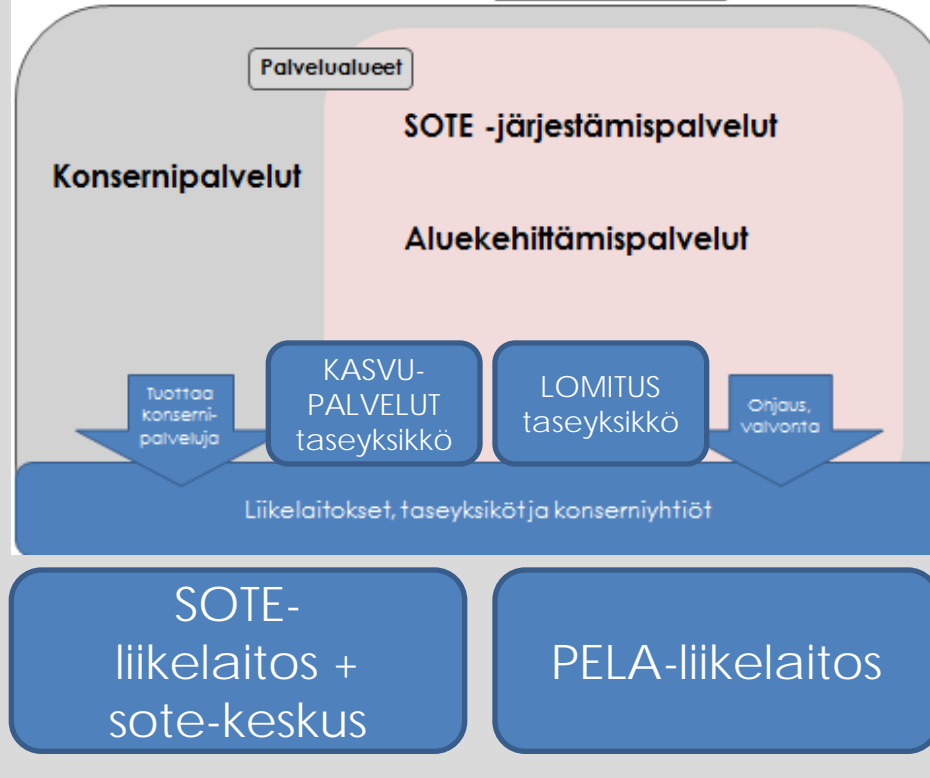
Palvelualueet

SOTE -järjestämispalvelut

Konsernipalvelut

Aluekehittämispalvelut

Tuottaa konsernipalveluja

KASVU-PALVELUT taseyksikkö

LOMITUS taseyksikkö

Ohjaus, valvonta

Liikelaitokset, taseyksiköt ja konserniyhtiöt

SOTE-liikelaitos + sote-keskus

PELA-liikelaitos